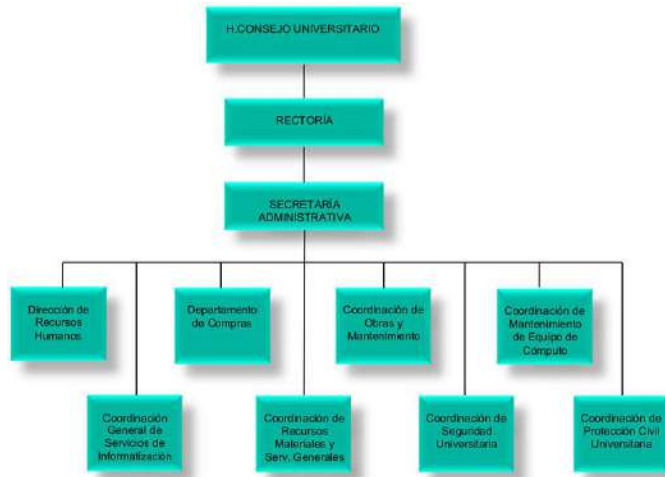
H.CONSEJO UNIVERSITARIO

RECTORÍA

SECRETARÍA ADMINISTRATIVA

Dirección de Recursos Humanos

Departamento de Compras

Coordinación de Obras y Mantenimiento

Coordinación de Mantenimiento de Equipo de Cómputo

Coordinación General de Servicios de Informatización

Coordinación de Recursos Materiales y Serv. Generales

Coordinación de Seguridad Universitaria

Coordinación de Protección Civil Universitaria